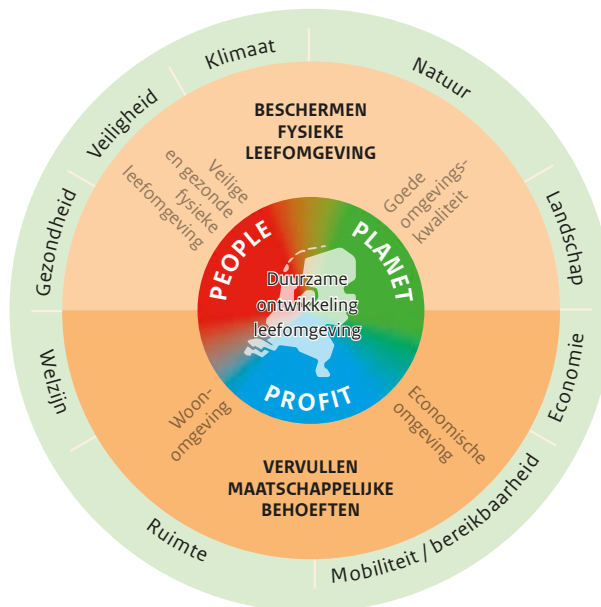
Klimaat
Natuur
Veiligheid
Landschap
Gezondheid
Economie
Welzijn
Mobiliteit / bereikbaarheid
Ruimte

BESCHERMEN FYSIEKE LEEFOMGEVING

Veilige en gezonde fysieke leefomgeving

Goede omgevingskwaliteit

PEOPLE
PLANET
Duurzame ontwikkeling leefomgeving
PROFIT

Woonomgeving

Economische omgeving

VERVULLEN MAATSCHAPPELIJKE BEHOEFTEN